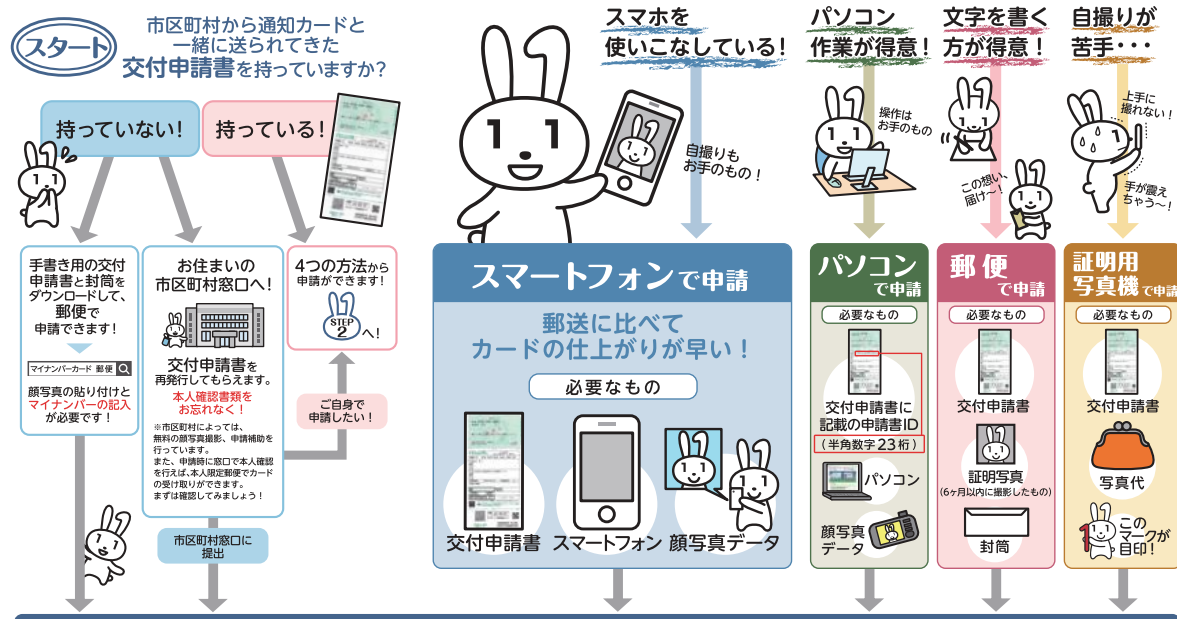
スタート

市区町村から通知カードと一緒に送られてきた交付申請書を持っていますか?

持っていない!

持っている!

手書き用の交付申請書と封筒をダウンロードして、郵便で申請できます!

マイナンバーカード 郵便

顔写真の貼り付けとマイナンバーの記入が必要です!

お住まいの市区町村窓口へ!

交付申請書を再発行してもらえます。

本人確認書類をお忘れなく!

※市区町村によっては、無料の顔写真撮影、申請補助を行っています。
また、申請時に窓口で本人確認を行えば、本人限定郵便でカードの受け取りができます。
まずは確認してみましょう!

市区町村窓口に提出

4つの方法から申請ができます!

STEP 2 へ!

ご自身で申請したい!

スマホを使いこなしている!

自撮りもお手のもの!

スマートフォンで申請

郵送に比べてカードの仕上がりが早い!

必要なもの

交付申請書

スマートフォン

顔写真データ

パソコン作業が得意!

操作はお手のもの

パソコンで申請

必要なもの

交付申請書に記載の申請書ID

(半角数字23桁)

パソコン

顔写真データ

文字を書く方が得意!

この想い、届け~!

郵便で申請

必要なもの

交付申請書

証明写真

(6ヶ月以内に撮影したもの)

封筒

自撮りが苦手・・・

上手に撮れない!

手が震えちゃう~!

証明用写真機で申請

必要なもの

交付申請書

写真代

このマークが目印!